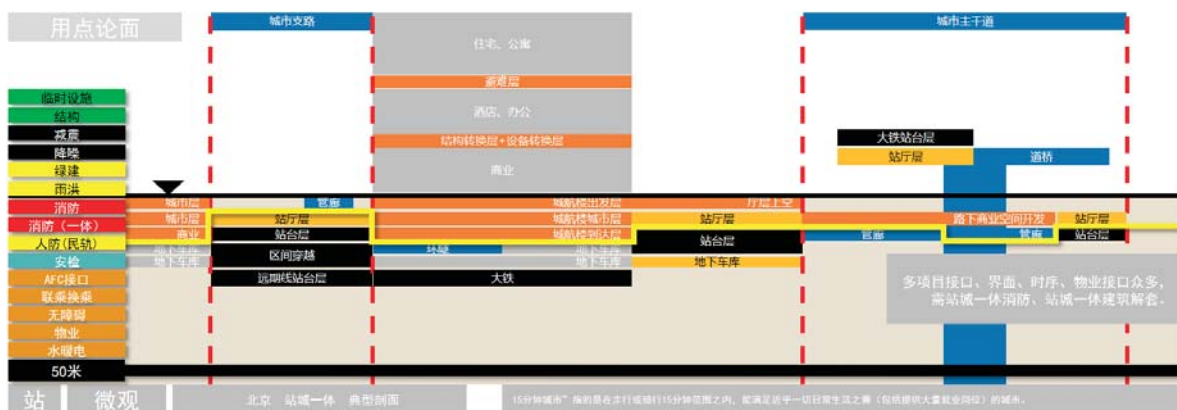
用点论面

城市支路

住宅、公寓

避难层

酒店、办公

结构转换层+设备转换层

商业

城市主干道

大铁站台层

站厅层

通桥

临时设施

结构

减震

降噪

绿建

雨洪

消防

消防（一体）

人防（民轨）

安检

AFC接口

联乘换乘

无障碍

物业

水暖电

50米

城市层

城市层

商业

地下车库

地下车库

管廊

站厅层

站台层

区间穿越

远期线站台层

环廊

城航楼出发层

城航楼城市层

城航楼到达层

地下车库

大铁

厅层上空

站厅层

站台层

地下车库

路下商业空间开发

管廊

管廊

站厅层

站台层

多项目接口、界面、时序、物业接口众多，需站城一体消防、站城一体建筑解套。

站 微观

北京 站城一体 典型剖面

15分钟城市"指的是在步行或骑行15分钟范围之内，能满足近乎一切日常生活之需（包括提供大量就业岗位）的城市。